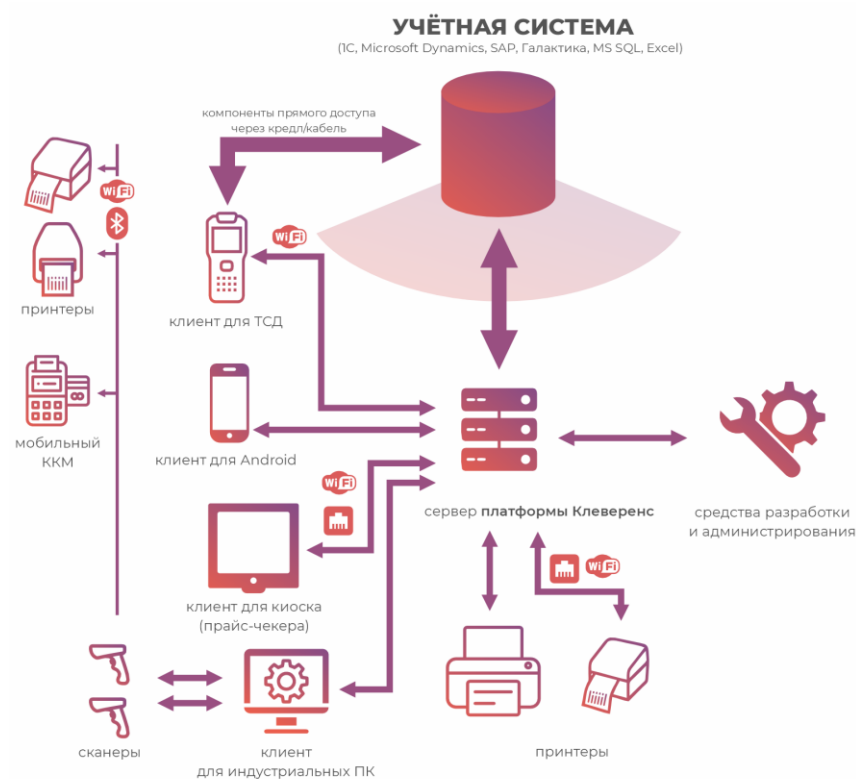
УЧЁТНАЯ СИСТЕМА
(1С, Microsoft Dynamics, SAP, Галактика, MS SQL, Excel)

компоненты прямого доступа через кредл/кабель

WiFi

принтеры

клиент для ТСД

WiFi

мобильный ККМ

клиент для Android

WiFi

сервер платформы Клеверенс

средства разработки и администрирования

клиент для киоска (прайс-чекера)

WiFi

сканеры

клиент для индустриальных ПК

принтеры